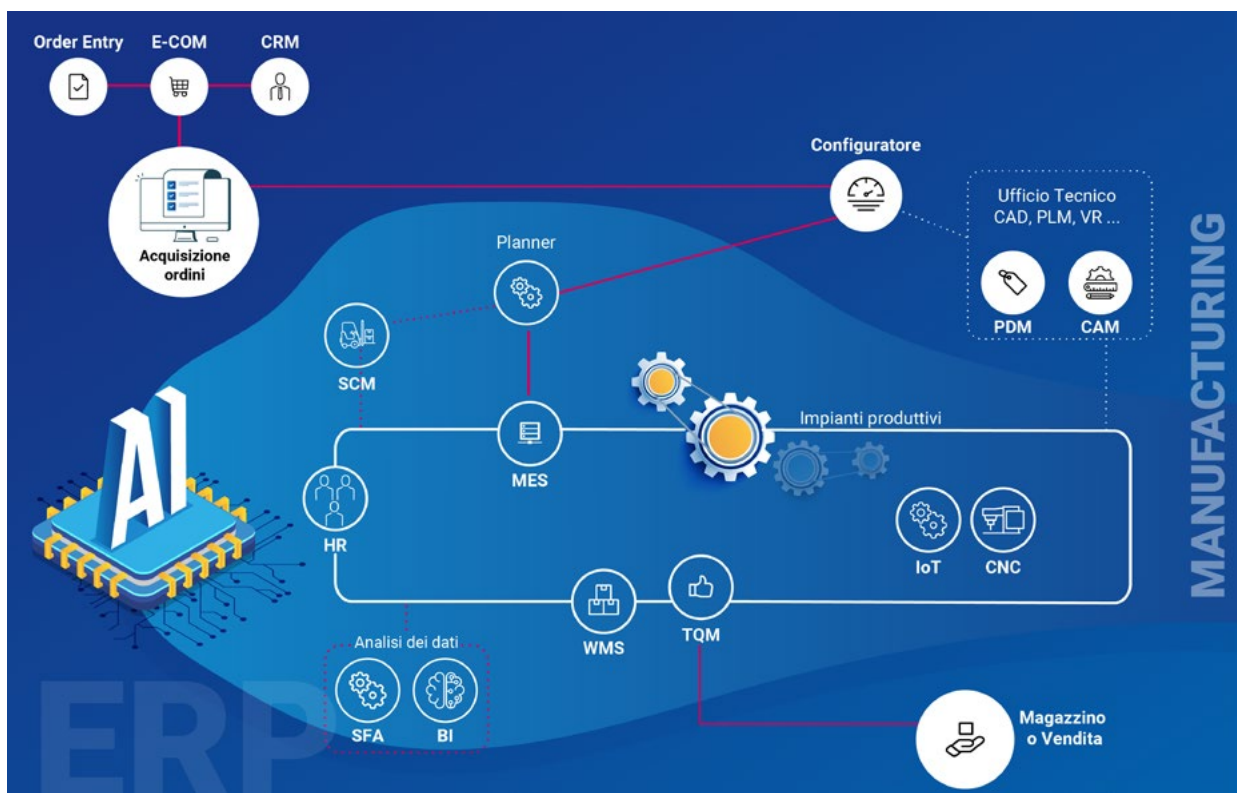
Order Entry
E-COM
CRM

Acquisizione ordini

Configuratore

Ufficio Tecnico
CAD, PLM, VR ...
PDM
CAM

MANUFACTURING

Planner

SCM

AI

MES

Impianti produttivi

HR

IoT
CNC

WMS
TQM

Analisi dei dati
SFA
BI

ERP

Magazzino o Vendita